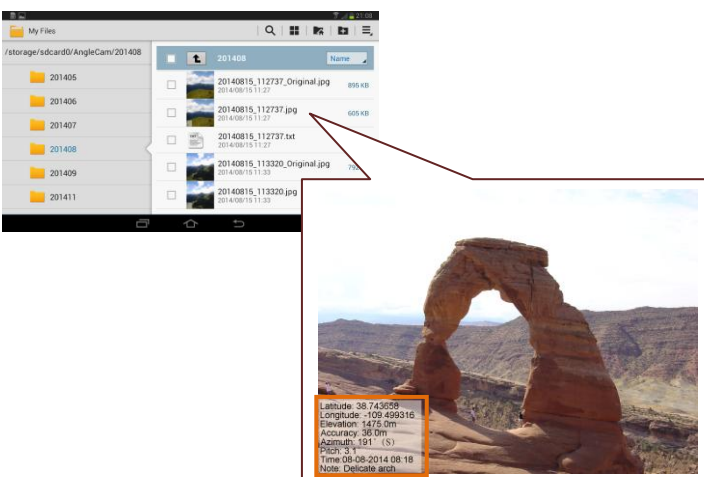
21:08

My Files

/storage/sdcard0/AngleCam/201408

201405

201406

201407

201408

201409

201411

201408

Name

20140815_112737_Original.jpg
2014/08/15 11:27
895 KB

20140815_112737.jpg
2014/08/15 11:27
605 KB

20140815_112737.txt
2014/08/15 11:27

20140815_113320_Original.jpg
2014/08/15 11:33
79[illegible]

20140815_113320.jpg
2014/08/15 11:33

Latitude: 38.743658
Longitude: -109.499316
Elevation: 1475.0m
Accuracy: 36.0m
Azimuth: 191° (S)
Pitch: 3.1
Time:08-08-2014 08:18
Note: Delicate arch